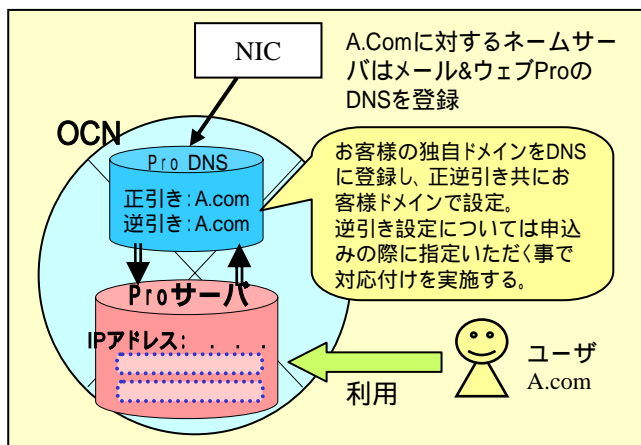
NIC

A.Comに対するネームサーバはメール&ウェブProのDNSを登録

OCN

Pro DNS
正引き:A.com
逆引き:A.com

お客様の独自ドメインをDNSに登録し、正逆引き共にお客様ドメインで設定。
逆引き設定については申込みの際に指定いただく事で対応付けを実施する。

Proサーバ
IPアドレス: . . .

ユーザ
A.com

利用